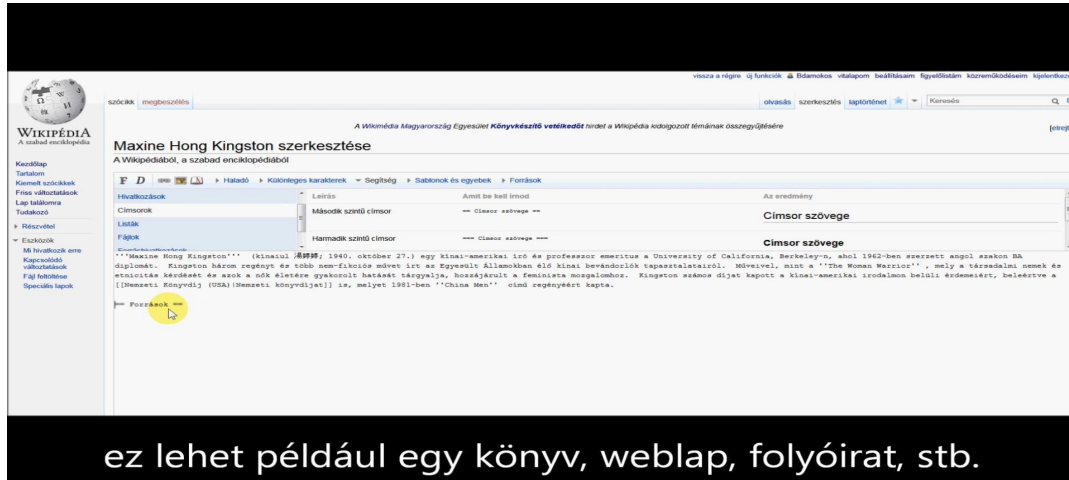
vissza a régire új funkciók Bdamokos vitalapom beállításaim figyelőlistám közreműködéseim kijelentkez

szócikk megbeszélés

olvasás szerkesztés laptörténet Keresés

WIKIPÉDIA
A szabad enciklopédia

A Wikimédia Magyarország Egyesület Könyvkészítő vetélkedőt hirdet a Wikipédia kidolgozott témáinak összegyűjtésére

[elrejt]

Maxine Hong Kingston szerkesztése

A Wikipédiából, a szabad enciklopédiából

Kezdőlap
Tartalom
Kiemelt szócikkek
Friss változtatások
Lap találomra
Tudakozó

Részvétel

Eszközök
Mi hivatkozik erre
Kapcsolódó változtatások
Fájl feltöltése
Speciális lapok

F D Haladó Különleges karakterek Segítség Sablonok és egyebek Források

| Hivatkozások | Leírás | Amit be kell írnod | Az eredmény |
|---|---|---|---|
| Címsorok | Második szintű címsor | == Címsor szövege == | Címsor szövege |
| Listák | | | |
| Fájlok | Harmadik szintű címsor | === Címsor szövege === | Címsor szövege |

'''Maxine Hong Kingston''' (kínaiul 湯婷婷; 1940. október 27.) egy kínai-amerikai író és professzor emeritus a University of California, Berkeley-n, ahol 1962-ben szerzett angol szakon BA diplomát. Kingston három regényt és több nem-fikciós művet írt az Egyesült Államokban élő kínai bevándorlók tapasztalatairól. Műveivel, mint a ''The Woman Warrior'' , mely a társadalmi nemek és etnicitás kérdését és azok a nők életére gyakorolt hatását tárgyalja, hozzájárult a feminista mozgalomhoz. Kingston számos díjat kapott a kínai-amerikai irodalmon belüli érdemeiért, beleértve a [[Nemzeti Könyvdíj (USA)|Nemzeti könyvdíjat]] is, melyet 1981-ben ''China Men'' című regényéért kapta.

== Források ==

ez lehet például egy könyv, weblap, folyóirat, stb.